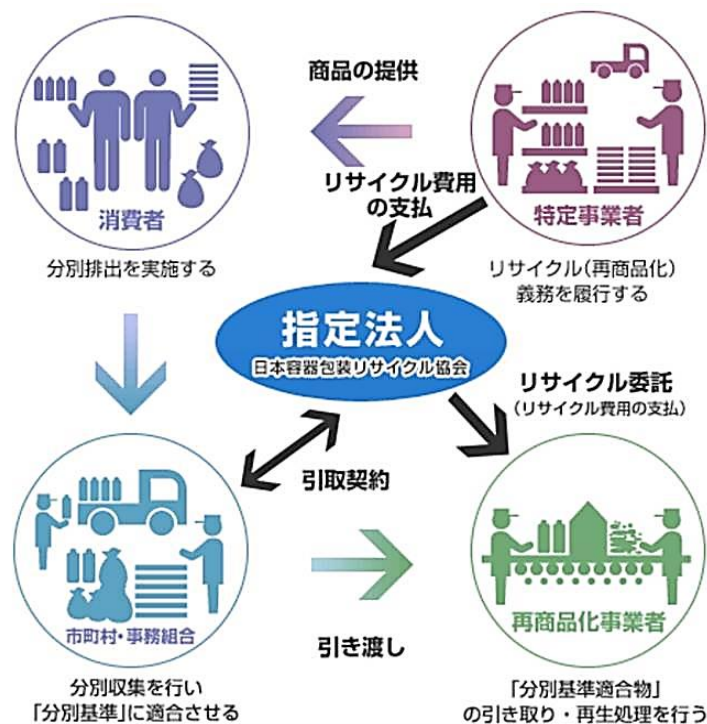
商品の提供

消費者

分別排出を実施する

特定事業者

リサイクル費用の支払

リサイクル（再商品化）義務を履行する

指定法人
日本容器包装リサイクル協会

リサイクル委託
（リサイクル費用の支払）

引取契約

市町村・事務組合

分別収集を行い「分別基準」に適合させる

引き渡し

再商品化事業者

「分別基準適合物」の引き取り・再生処理を行う